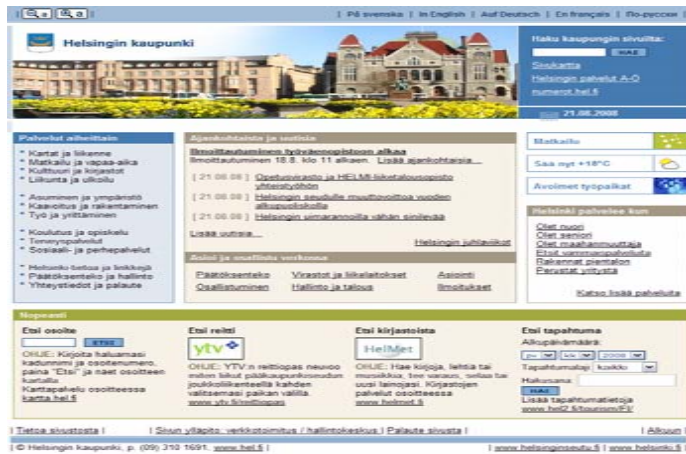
| På svenska | In English | Auf Deutsch | En français | По-русски |

Helsingin kaupunki

Haku kaupungin sivuilta:
HAE
Sivukartta
Helsingin palvelut A-Ö
numerot.hel.fi
21.08.2008

Palvelut aiheittain
* Kartat ja liikenne
* Matkailu ja vapaa-aika
* Kulttuuri ja kirjastot
* Liikunta ja ulkoilu

* Asuminen ja ympäristö
* Kaavoitus ja rakentaminen
* Työ ja yrittäminen

* Koulutus ja opiskelu
* Terveyspalvelut
* Sosiaali- ja perhepalvelut

* Helsinki tietoa ja linkkejä
* Päätöksenteko ja hallinto
* Yhteystiedot ja palaute

Ajankohtaista ja uutisia
Ilmoittautuminen työväenopistoon alkaa
Ilmoittautuminen 18.8. klo 11 alkaen. Lisää ajankohtaisia...
[ 21.08.08 ] Opetusvirasto ja HELMI liiketalousopisto yhteistyöhön
[ 21.08.08 ] Helsingin seudulle muuttovoittoa vuoden alkupuoliskolla
[ 21.08.08 ] Helsingin uimarannoilla vähän sinilevää
Lisää uutisia...
Helsingin juhlaviikot

Asioi ja osallistu verkossa
Päätöksenteko | Virastot ja liikelaitokset | Asiointi
Osallistuminen | Hallinto ja talous | Ilmoitukset

Matkailu
Sää nyt +18°C
Avoimet työpaikat

Helsinki palvelee kun
Olet nuori
Olet seniori
Olet maahanmuuttaja
Etsit vammaispalveluita
Rakennat, remontoit
Perustat yritystä
Katso lisää palveluita

Nopeasti
Etsi osoite
ETSI
OHJE: Kirjoita haluamasi kadunnimi ja osoitenumero, paina "Etsi" ja näet osoitteen kartalla.
Karttapalvelu osoitteessa kartta.hel.fi

Etsi reitti
ytv
OHJE: YTV:n reittiopas neuvoo miten kulet pääkaupunkiseudun joukkoliikenteellä kahden valitsemasi paikan välillä.
www.ytv.fi/reittiopas

Etsi kirjastoista
HelMet
OHJE: Hae kirjoja, lehtiä tai musiikkia, tee varaus, selaa tai uusi lainojasi. Kirjastojen palvelut osoitteessa www.helmet.fi

Etsi tapahtuma
Alkupäivämäärä:
pv kk 2008
Tapahtumalaji: kaikki
Hakusana:
HAE
Lisää tapahtumatietoja www.hel2.fi/tourism/FI/

| Tietoa sivustosta | | Sivun ylläpito: verkkotoimitus / hallintokeskus | Palaute sivusta | | Alkuun |
© Helsingin kaupunki, p. (09) 310 1691, www.hel.fi | | www.helsinginseutu.fi | www.helsinki.fi |